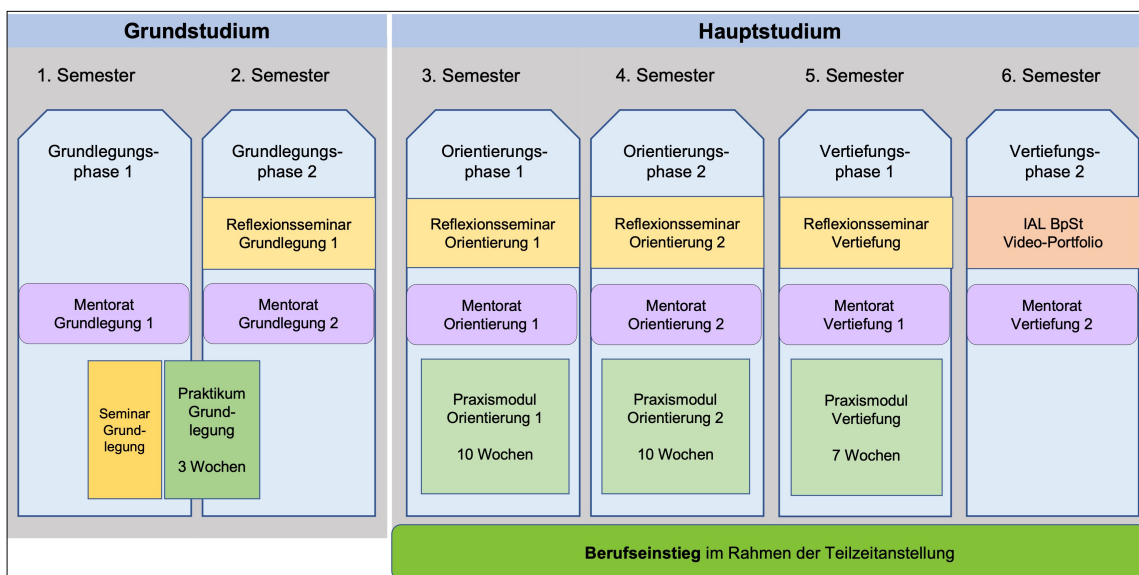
Grundstudium

Hauptstudium

1. Semester

2. Semester

3. Semester

4. Semester

5. Semester

6. Semester

Grundlegungsphase 1

Mentorat Grundlegung 1

Seminar Grundlegung

Praktikum Grundlegung

3 Wochen

Grundlegungsphase 2

Reflexionsseminar Grundlegung 1

Mentorat Grundlegung 2

Orientierungsphase 1

Reflexionsseminar Orientierung 1

Mentorat Orientierung 1

Praxismodul Orientierung 1

10 Wochen

Orientierungsphase 2

Reflexionsseminar Orientierung 2

Mentorat Orientierung 2

Praxismodul Orientierung 2

10 Wochen

Vertiefungsphase 1

Reflexionsseminar Vertiefung

Mentorat Vertiefung 1

Praxismodul Vertiefung

7 Wochen

Vertiefungsphase 2

IAL BpSt Video-Portfolio

Mentorat Vertiefung 2

**Berufseinstieg** im Rahmen der Teilzeitanstellung